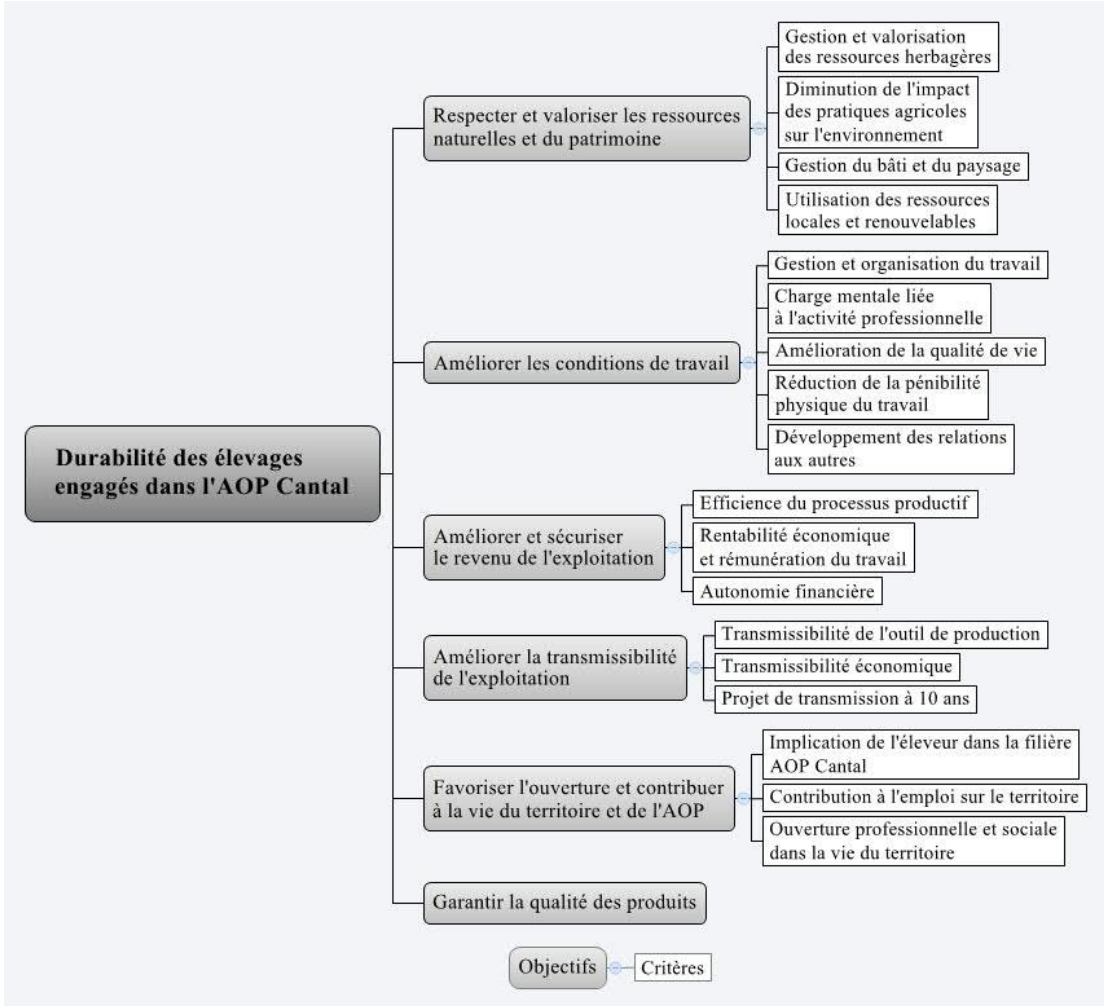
Durabilité des élevages engagés dans l'AOP Cantal

Respecter et valoriser les ressources naturelles et du patrimoine

Gestion et valorisation des ressources herbagères

Diminution de l'impact des pratiques agricoles sur l'environnement

Gestion du bâti et du paysage

Utilisation des ressources locales et renouvelables

Améliorer les conditions de travail

Gestion et organisation du travail

Charge mentale liée à l'activité professionnelle

Amélioration de la qualité de vie

Réduction de la pénibilité physique du travail

Développement des relations aux autres

Améliorer et sécuriser le revenu de l'exploitation

Efficience du processus productif

Rentabilité économique et rémunération du travail

Autonomie financière

Améliorer la transmissibilité de l'exploitation

Transmissibilité de l'outil de production

Transmissibilité économique

Projet de transmission à 10 ans

Favoriser l'ouverture et contribuer à la vie du territoire et de l'AOP

Implication de l'éleveur dans la filière AOP Cantal

Contribution à l'emploi sur le territoire

Ouverture professionnelle et sociale dans la vie du territoire

Garantir la qualité des produits

Objectifs

Critères